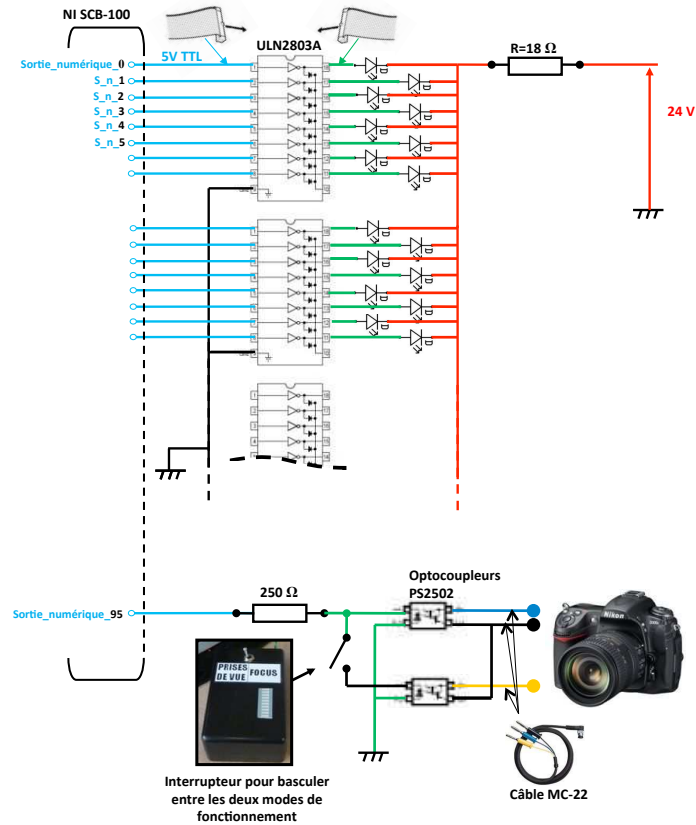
NI SCB-100

5V TTL

ULN2803A

R=18 Ω

Sortie_numérique_0
S_n_1
S_n_2
S_n_3
S_n_4
S_n_5

24 V

Optocoupleurs PS2502

250 Ω

Sortie_numérique_95

PRISES DE VUE
FOCUS

Interrupteur pour basculer entre les deux modes de fonctionnement

Câble MC-22